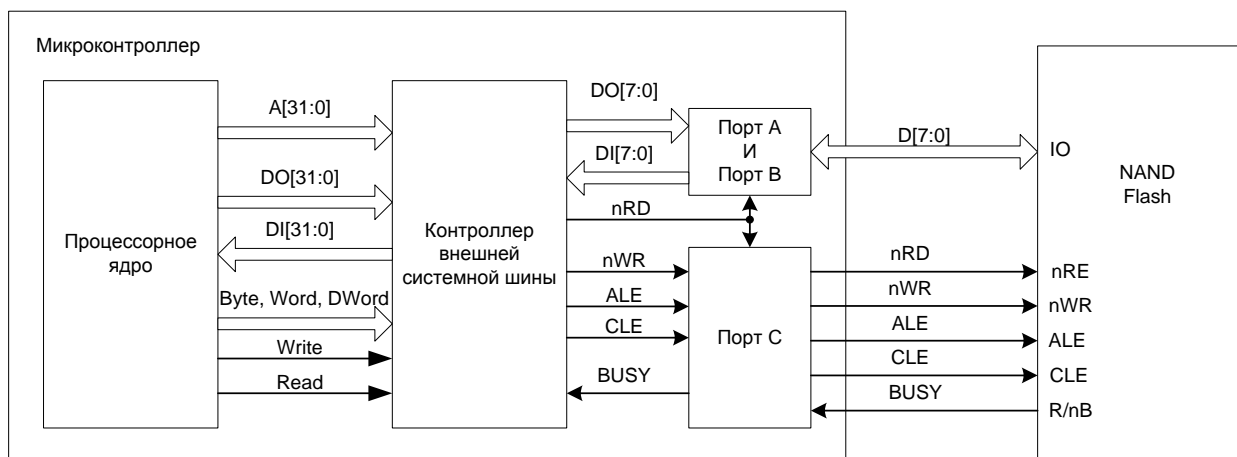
Микроконтроллер

Процессорное ядро

A[31:0]

DO[31:0]

DI[31:0]

Byte, Word, DWord

Write

Read

Контроллер внешней системной шины

DO[7:0]

DI[7:0]

nRD

nWR

ALE

CLE

BUSY

Порт А И Порт В

Порт С

D[7:0]

nRD

nWR

ALE

CLE

BUSY

IO

NAND Flash

nRE

nWR

ALE

CLE

R/nB